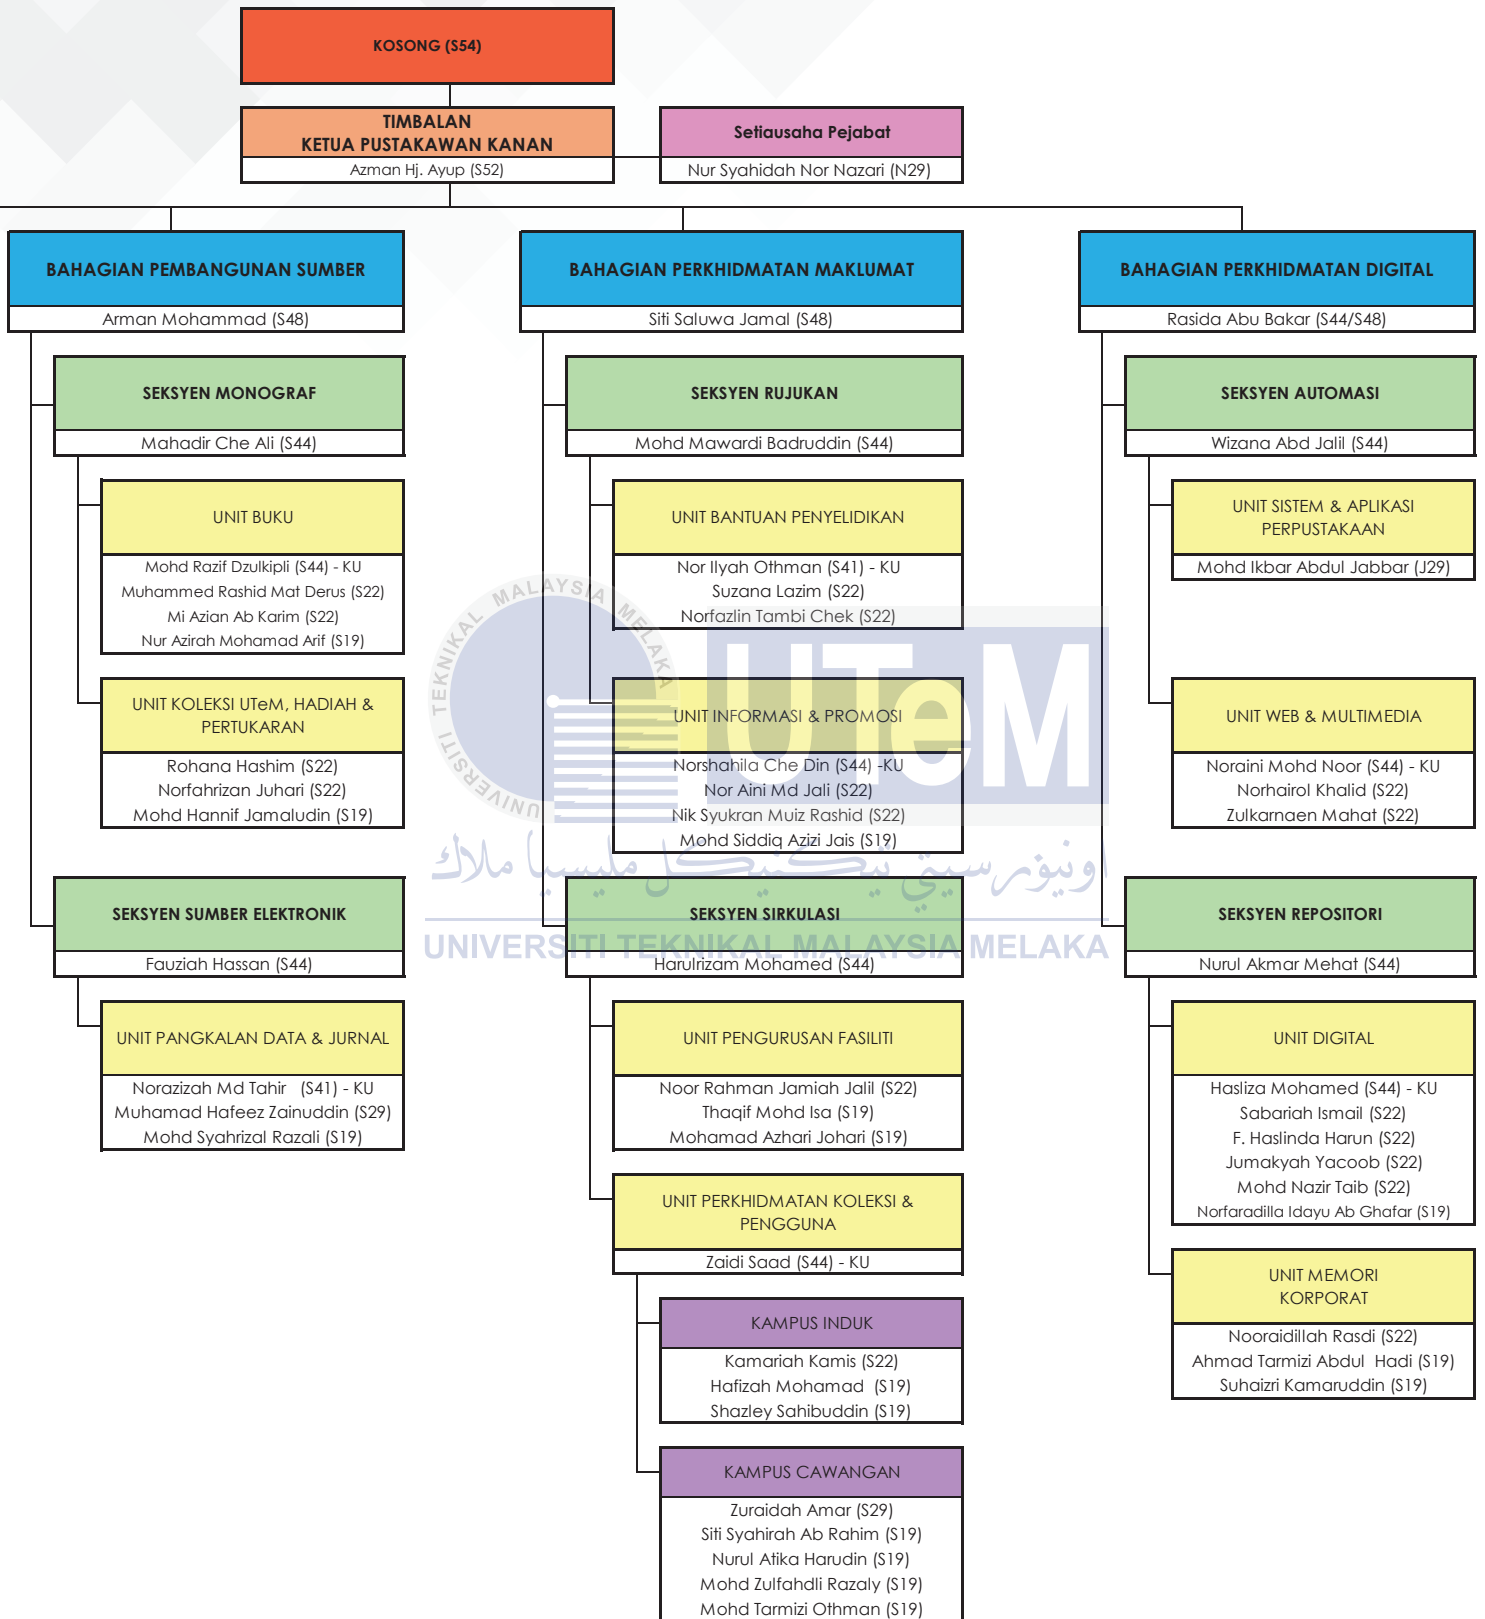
KOSONG (S54)

TIMBALAN
KETUA PUSTAKAWAN KANAN
Azman Hj. Ayup (S52)

Setiausaha Pejabat
Nur Syahidah Nor Nazari (N29)

BAHAGIAN PEMBANGUNAN SUMBER
Arman Mohammad (S48)

SEKSYEN MONOGRAF
Mahadir Che Ali (S44)

UNIT BUKU
Mohd Razif Dzulkipli (S44) - KU
Muhammed Rashid Mat Derus (S22)
Mi Azian Ab Karim (S22)
Nur Azirah Mohamad Arif (S19)

UNIT KOLEKSI UTeM, HADIAH & PERTUKARAN
Rohana Hashim (S22)
Norfahrizan Juhari (S22)
Mohd Hannif Jamaludin (S19)

SEKSYEN SUMBER ELEKTRONIK
Fauziah Hassan (S44)

UNIT PANGKALAN DATA & JURNAL
Norazizah Md Tahir (S41) - KU
Muhamad Hafeez Zainuddin (S29)
Mohd Syahrizal Razali (S19)

BAHAGIAN PERKHIDMATAN MAKLUMAT
Siti Saluwa Jamal (S48)

SEKSYEN RUJUKAN
Mohd Mawardi Badruddin (S44)

UNIT BANTUAN PENYELIDIKAN
Nor Ilyah Othman (S41) - KU
Suzana Lazim (S22)
Norfazlin Tambi Chek (S22)

UNIT INFORMASI & PROMOSI
Norshahila Che Din (S44) -KU
Nor Aini Md Jali (S22)
Nik Syukran Muiz Rashid (S22)
Mohd Siddiq Azizi Jais (S19)

SEKSYEN SIRKULASI
Harulrizam Mohamed (S44)

UNIT PENGURUSAN FASILITI
Noor Rahman Jamiah Jalil (S22)
Thaqif Mohd Isa (S19)
Mohamad Azhari Johari (S19)

UNIT PERKHIDMATAN KOLEKSI & PENGGUNA
Zaidi Saad (S44) - KU

KAMPUS INDUK
Kamariah Kamis (S22)
Hafizah Mohamad (S19)
Shazley Sahibuddin (S19)

KAMPUS CAWANGAN
Zuraidah Amar (S29)
Siti Syahirah Ab Rahim (S19)
Nurul Atika Harudin (S19)
Mohd Zulfahdli Razaly (S19)
Mohd Tarmizi Othman (S19)

BAHAGIAN PERKHIDMATAN DIGITAL
Rasida Abu Bakar (S44/S48)

SEKSYEN AUTOMASI
Wizana Abd Jalil (S44)

UNIT SISTEM & APLIKASI PERPUSTAKAAN
Mohd Ikbar Abdul Jabbar (J29)

UNIT WEB & MULTIMEDIA
Noraini Mohd Noor (S44) - KU
Norhairol Khalid (S22)
Zulkarnaen Mahat (S22)

SEKSYEN REPOSITORI
Nurul Akmar Mehat (S44)

UNIT DIGITAL
Hasliza Mohamed (S44) - KU
Sabariah Ismail (S22)
F. Haslinda Harun (S22)
Jumakyah Yacoob (S22)
Mohd Nazir Taib (S22)
Norfaradilla Idayu Ab Ghafar (S19)

UNIT MEMORI KORPORAT
Nooraidillah Rasdi (S22)
Ahmad Tarmizi Abdul Hadi (S19)
Suhaizri Kamaruddin (S19)

UNIVERSITI TEKNIKAL MALAYSIA MELAKA
UTeM